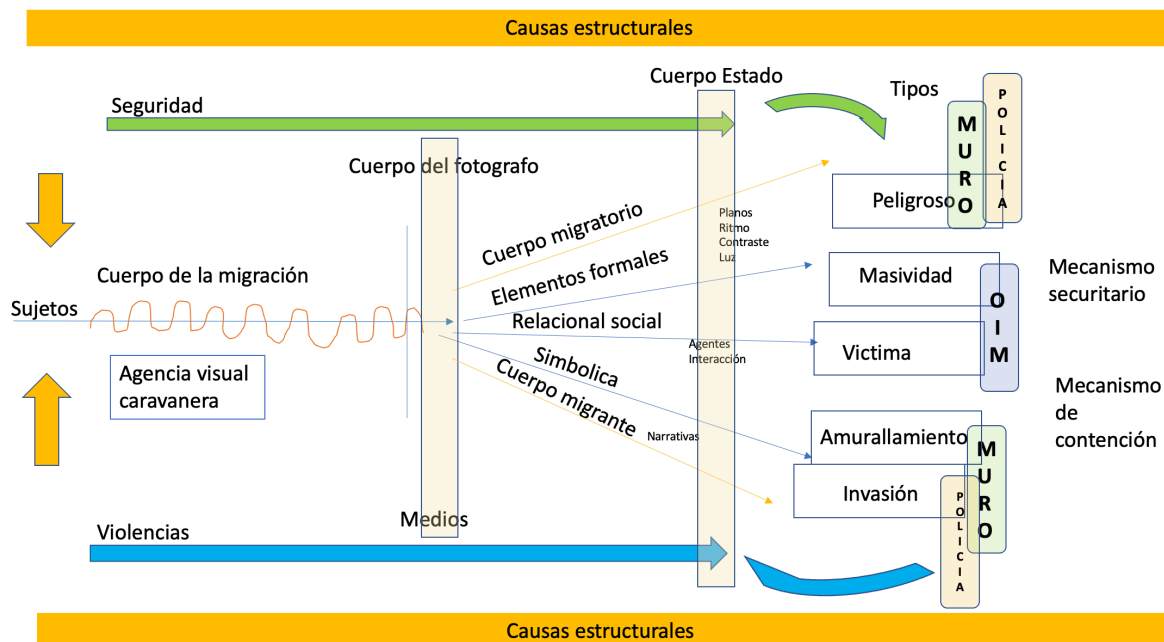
Causas estructurales

Cuerpo Estado

Tipos

Seguridad

POLICIA

MURO

Cuerpo del fotografo

Peligroso

Planos
Ritmo
Contraste
Luz

Cuerpo migratorio

Elementos formales

Cuerpo de la migración

Masividad

Mecanismo securitario

Sujetos

OIM

Relacional social

Agentes
Interacción

Victima

Agencia visual caravanera

Simbolica

Cuerpo migrante

Mecanismo de contención

Narrativas

Amurallamiento

MURO

Invasión

POLICIA

Medios

Violencias

Causas estructurales